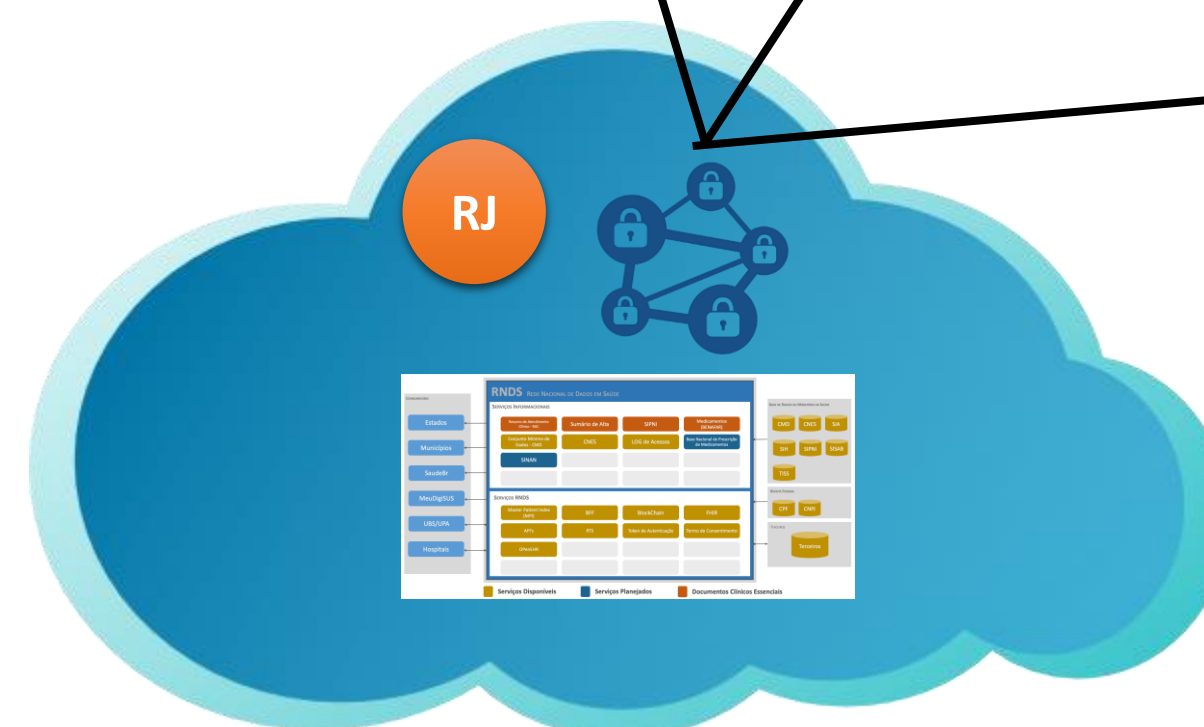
RJ

RNDS Rede Nacional de Dados em Saúde

Consumidores
Estados
Municípios
Saudedir
MeuDigiSUS
UBS/UPA
Hospitais

Serviços Informacionais
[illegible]
Sumário de Alta
SIPNI
Medicamentos (BENAME)
Conjunto Mínimo de Dados - CMD
CNES
LOG de Acesso
Base Nacional de Prescrição de Medicamentos
SINAN

Serviços RNDS
Master Patient Index (MPI)
BFF
BlockChain
FHIR
APIs
ITS
Token de Autenticação
Termo de Consentimento
OfflineDB

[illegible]
CMD
CNES
SIA
SIH
SIPNI
SISAB
TISS

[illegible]
CPF
CNPJ

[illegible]
Terceiros

Serviços Disponíveis
Serviços Planejados
Documentos Clínicos Essenciais